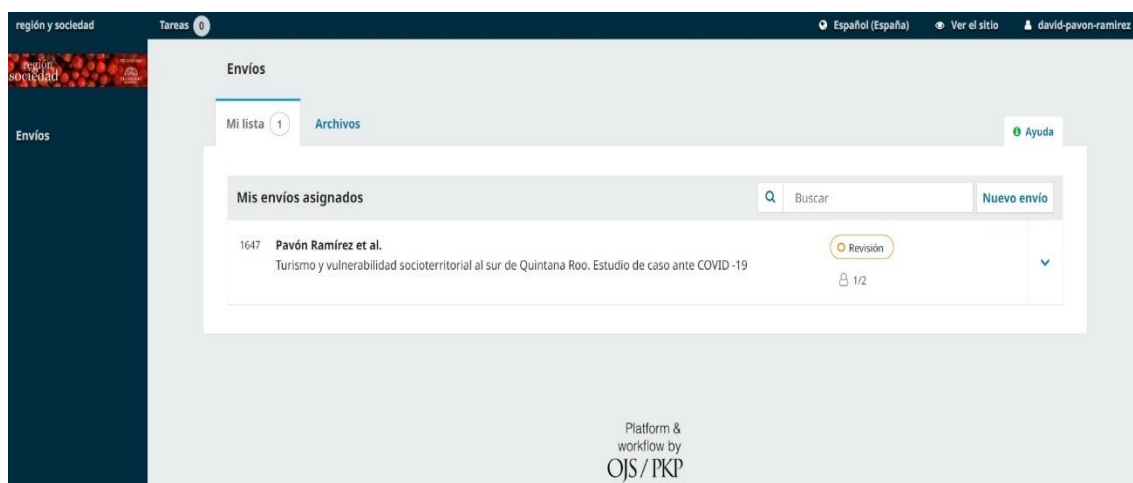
región y sociedad Tareas 0 Español (España) Ver el sitio david-pavon-ramirez

región sociedad

Envíos

Envíos

Mi lista 1 Archivos

Ayuda

Mis envíos asignados

Buscar

Nuevo envío

1647 Pavón Ramírez et al.
Turismo y vulnerabilidad socioterritorial al sur de Quintana Roo. Estudio de caso ante COVID -19

Revisión

1/2

Platform & workflow by OJS / PKP